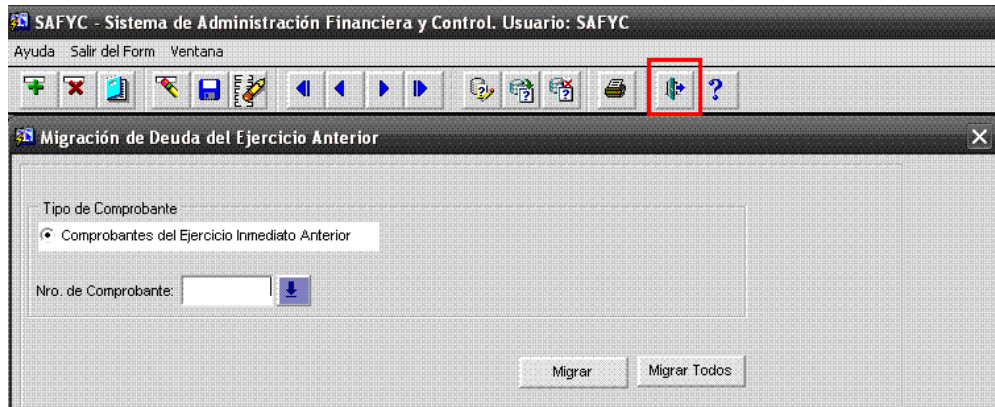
SAFYC - Sistema de Administración Financiera y Control. Usuario: SAFYC

Ayuda Salir del Form Ventana

?

Migración de Deuda del Ejercicio Anterior

Tipo de Comprobante

Comprobantes del Ejercicio Inmediato Anterior

Nro. de Comprobante:

Migrar

Migrar Todos